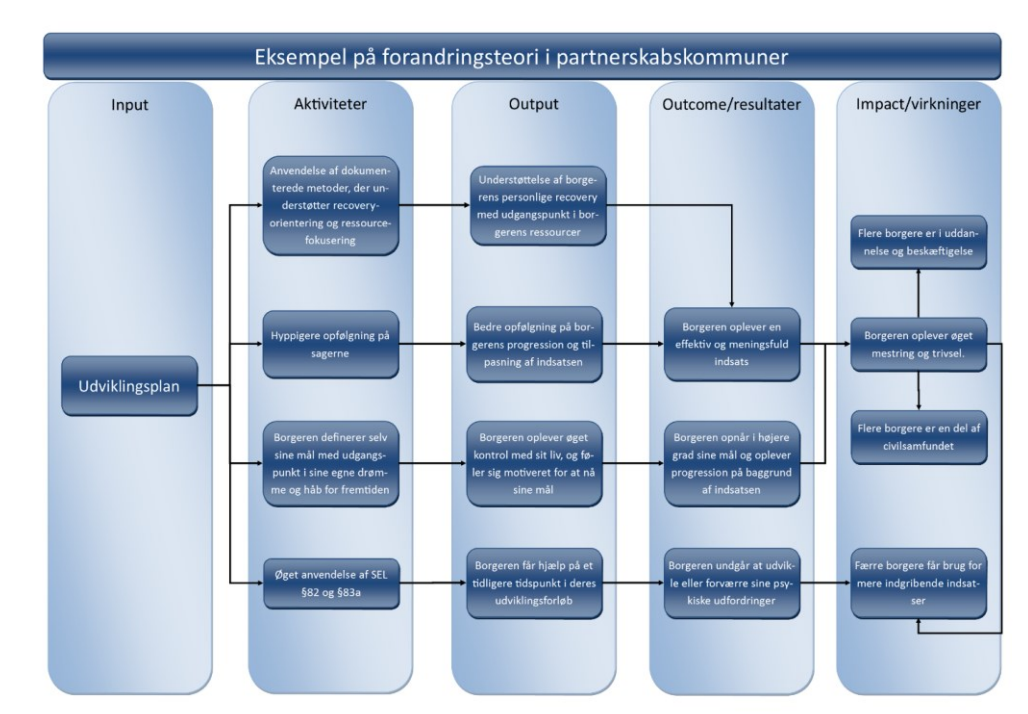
Eksempel på forandringsteori i partnerskabskommuner

Input

Udviklingsplan

Aktiviteter

Anvendelse af dokumenterede metoder, der understøtter recoveryorientering og ressourcefokusering

Hyppigere opfølgning på sagerne

Borgeren definerer selv sine mål med udgangspunkt i sine egne drømme og håb for fremtiden

Øget anvendelse af SEL §82 og §83a

Output

Understøttelse af borgerens personlige recovery med udgangspunkt i borgerens ressourcer

Bedre opfølgning på borgerens progression og tilpasning af indsatsen

Borgeren oplever øget kontrol med sit liv, og føler sig motiveret for at nå sine mål

Borgeren får hjælp på et tidligere tidspunkt i deres udviklingsforløb

Outcome/resultater

Borgeren oplever en effektiv og meningsfuld indsats

Borgeren opnår i højere grad sine mål og oplever progression på baggrund af indsatsen

Borgeren undgår at udvikle eller forværre sine psykiske udfordringer

Impact/virkninger

Flere borgere er i uddannelse og beskæftigelse

Borgeren oplever øget mestring og trivsel.

Flere borgere er en del af civilsamfundet

Færre borgere får brug for mere indgribende indsatser